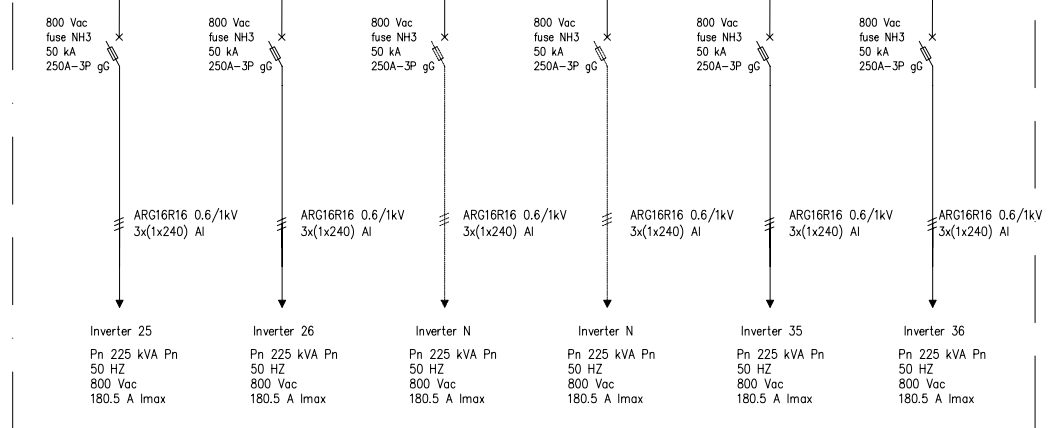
800 Vac
fuse NH3
50 kA
250A–3P gG

ARG16R16 0.6/1kV
3x(1x240) Al

Inverter 25

Pn 225 kVA Pn
50 HZ
800 Vac
180.5 A Imax

800 Vac
fuse NH3
50 kA
250A–3P gG

ARG16R16 0.6/1kV
3x(1x240) Al

Inverter 26

Pn 225 kVA Pn
50 HZ
800 Vac
180.5 A Imax

800 Vac
fuse NH3
50 kA
250A–3P gG

ARG16R16 0.6/1kV
3x(1x240) Al

Inverter N

Pn 225 kVA Pn
50 HZ
800 Vac
180.5 A Imax

800 Vac
fuse NH3
50 kA
250A–3P gG

ARG16R16 0.6/1kV
3x(1x240) Al

Inverter N

Pn 225 kVA Pn
50 HZ
800 Vac
180.5 A Imax

800 Vac
fuse NH3
50 kA
250A–3P gG

ARG16R16 0.6/1kV
3x(1x240) Al

Inverter 35

Pn 225 kVA Pn
50 HZ
800 Vac
180.5 A Imax

800 Vac
fuse NH3
50 kA
250A–3P gG

ARG16R16 0.6/1kV
3x(1x240) Al

Inverter 36

Pn 225 kVA Pn
50 HZ
800 Vac
180.5 A Imax